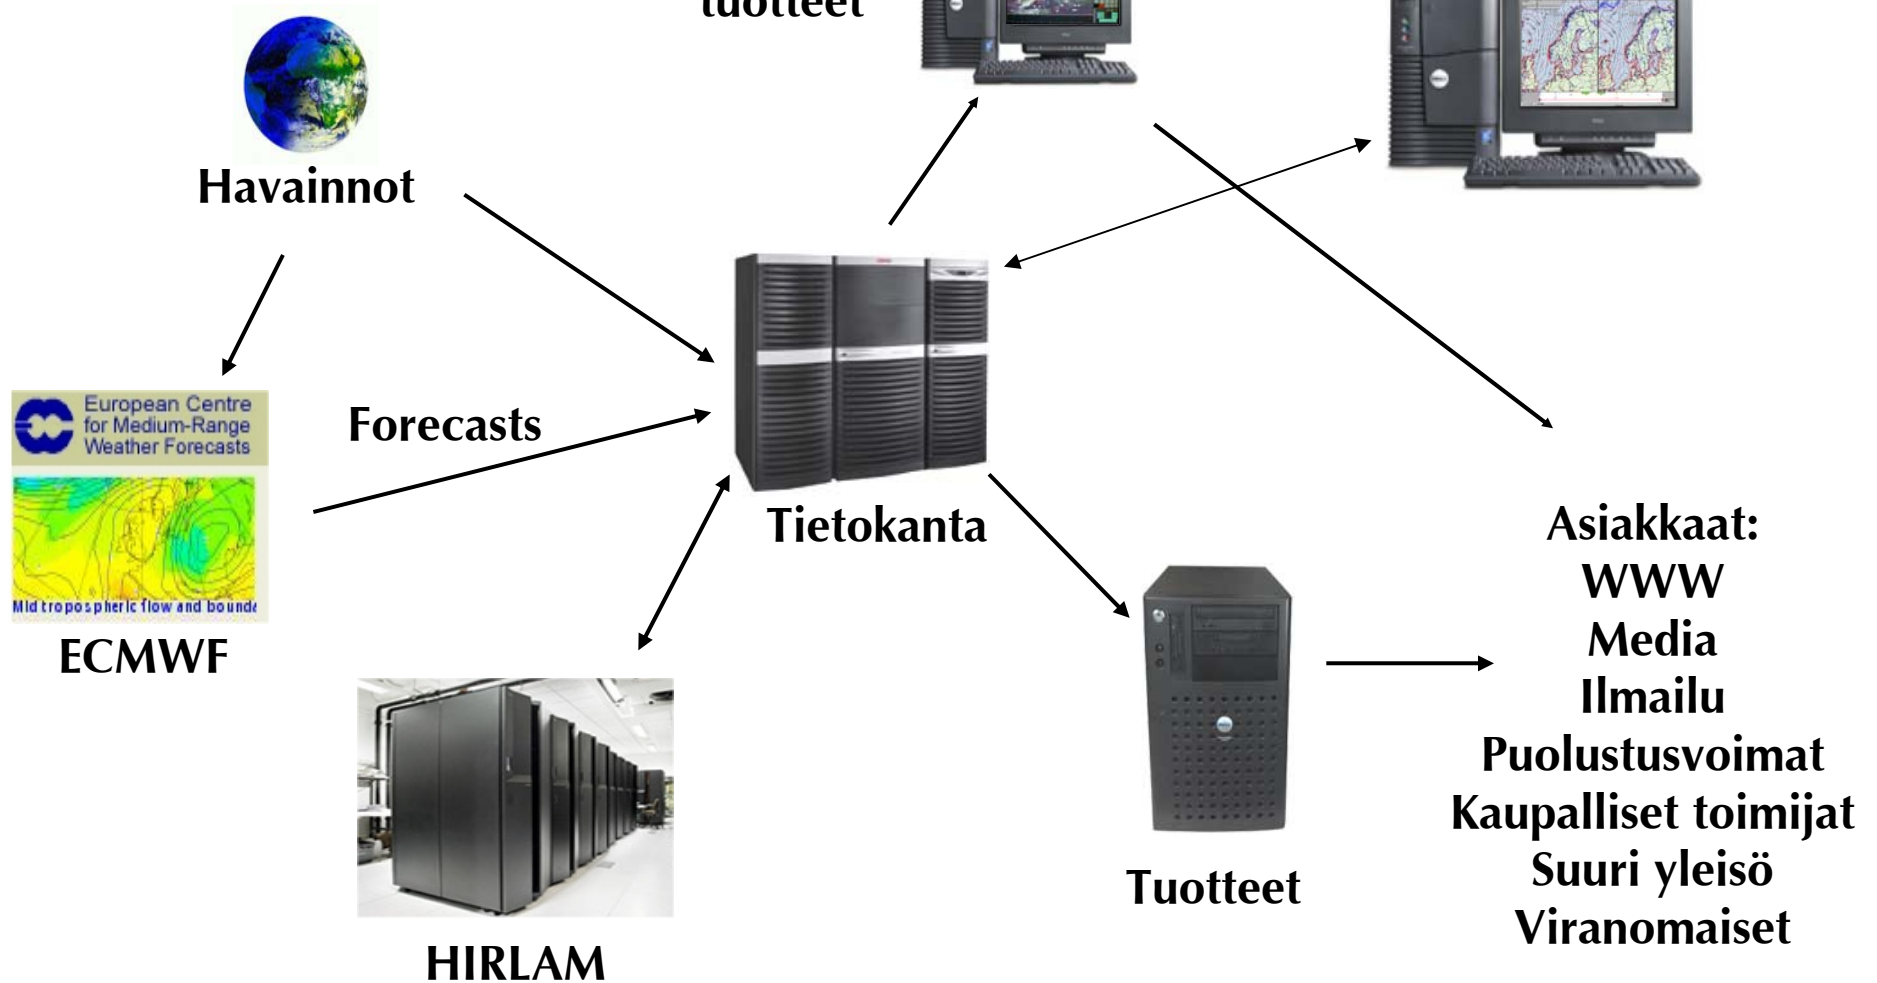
tuotteet

Havainnot

European Centre for Medium-Range Weather Forecasts

Mid tropospheric flow and bound

ECMWF

Forecasts

Tietokanta

HIRLAM

Tuotteet

Asiakkaat:
WWW
Media
Ilmailu
Puolustusvoimat
Kaupalliset toimijat
Suuri yleisö
Viranomaiset